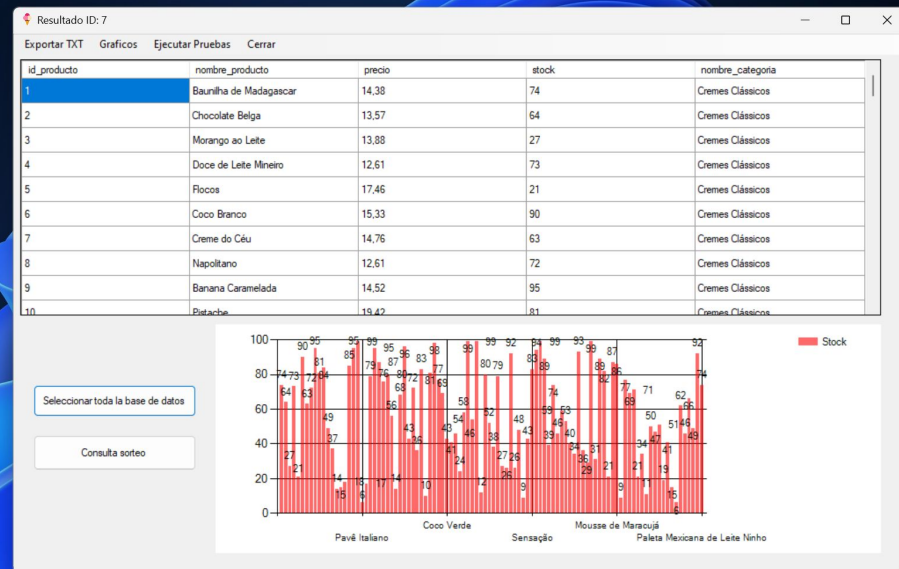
Resultado ID: 7

Exportar TXT Graficos Ejecutar Pruebas Cerrar

| id_producto | nombre_producto | precio | stock | nombre_categoria |
|---|---|---|---|---|
| 1 | Baunilha de Madagascar | 14,38 | 74 | Cremes Clássicos |
| 2 | Chocolate Belga | 13,57 | 64 | Cremes Clássicos |
| 3 | Morango ao Leite | 13,88 | 27 | Cremes Clássicos |
| 4 | Doce de Leite Mineiro | 12,61 | 73 | Cremes Clássicos |
| 5 | Flocos | 17,46 | 21 | Cremes Clássicos |
| 6 | Coco Branco | 15,33 | 90 | Cremes Clássicos |
| 7 | Creme do Céu | 14,76 | 63 | Cremes Clássicos |
| 8 | Napolitano | 12,61 | 72 | Cremes Clássicos |
| 9 | Banana Caramelada | 14,52 | 95 | Cremes Clássicos |
| 10 | Pistache | 19,42 | 81 | Cremes Clássicos |

Seleccionar toda la base de datos

Consulta sorteo

Stock

100
80
60
40
20
0

74 64 27 73 21 90 63 72 95 81 64 49 37 14 15 16 85 95 18 6 99 79 8 76 95 87 56 14 80 68 96 43 72 36 83 10 81 98 77 69 43 41 24 54 58 46 99 12 80 52 38 79 27 25 92 26 48 9 43 83 94 89 99 39 74 59 46 53 40 34 93 36 29 99 31 89 82 21 87 86 9 77 69 21 34 11 71 50 47 19 41 51 15 6 62 46 66 92 49 74

Pavê Italiano Coco Verde Sensação Mousse de Maracujá Paleta Mexicana de Leite Ninho